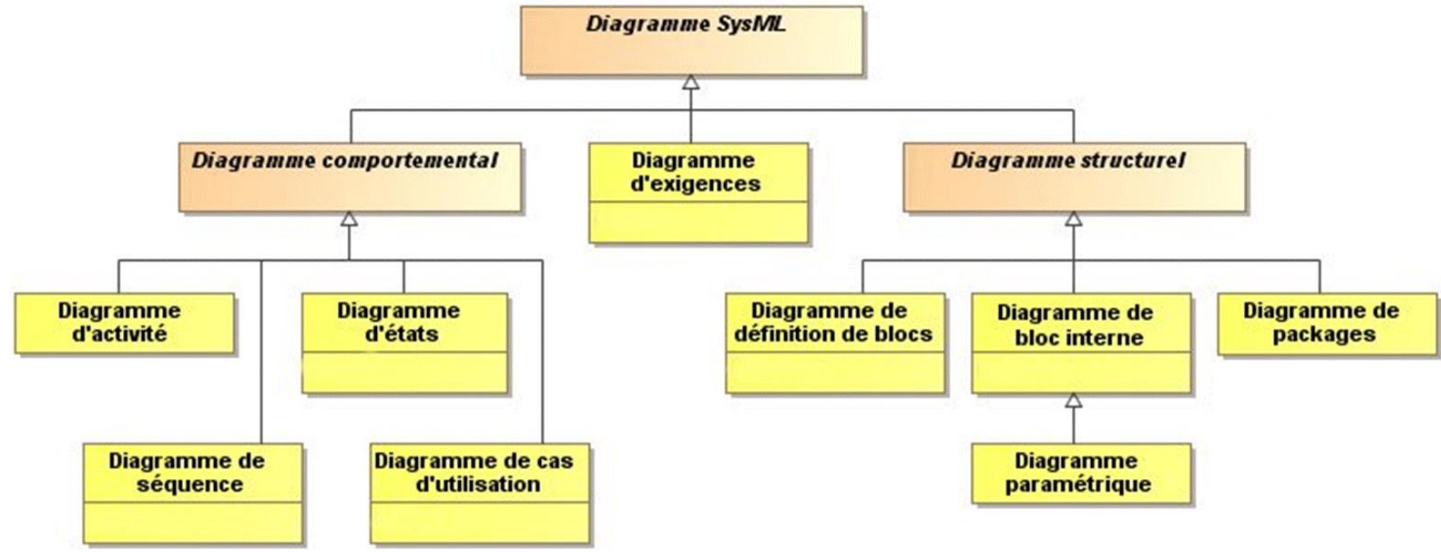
Diagramme SysML

Diagramme comportemental

Diagramme d'exigences

Diagramme structurel

Diagramme d'activité

Diagramme d'états

Diagramme de séquence

Diagramme de cas d'utilisation

Diagramme de définition de blocs

Diagramme de bloc interne

Diagramme de packages

Diagramme paramétrique